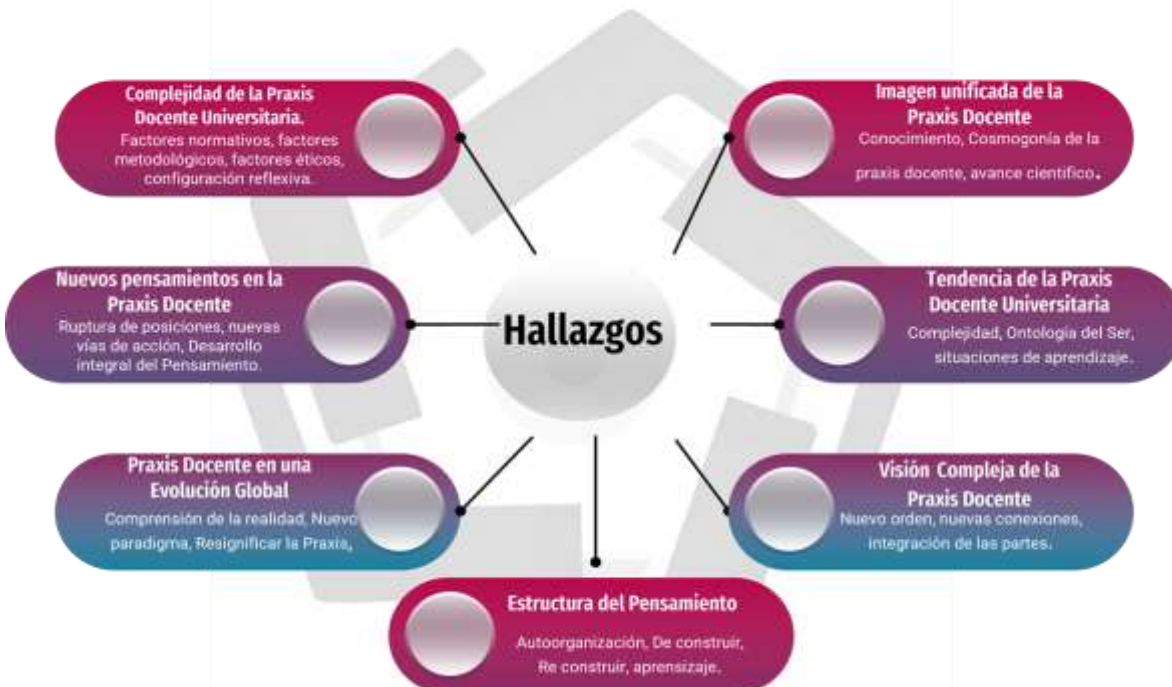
Complejidad de la Praxis Docente Universitaria.
Factores normativos, factores metodológicos, factores éticos, configuración reflexiva.

Imagen unificada de la Praxis Docente
Conocimiento, Cosmogonía de la praxis docente, avance científico.

Nuevos pensamientos en la Praxis Docente
Ruptura de posiciones, nuevas vías de acción, Desarrollo integral del Pensamiento.

Hallazgos

Tendencia de la Praxis Docente Universitaria
Complejidad, Ontología del Ser, situaciones de aprendizaje.

Praxis Docente en una Evolución Global
Comprensión de la realidad, Nuevo paradigma, Resignificar la Praxis,

Visión Compleja de la Praxis Docente
Nuevo orden, nuevas conexiones, integración de las partes.

Estructura del Pensamiento
Autoorganización, De construir, Re construir, aprensizaje.